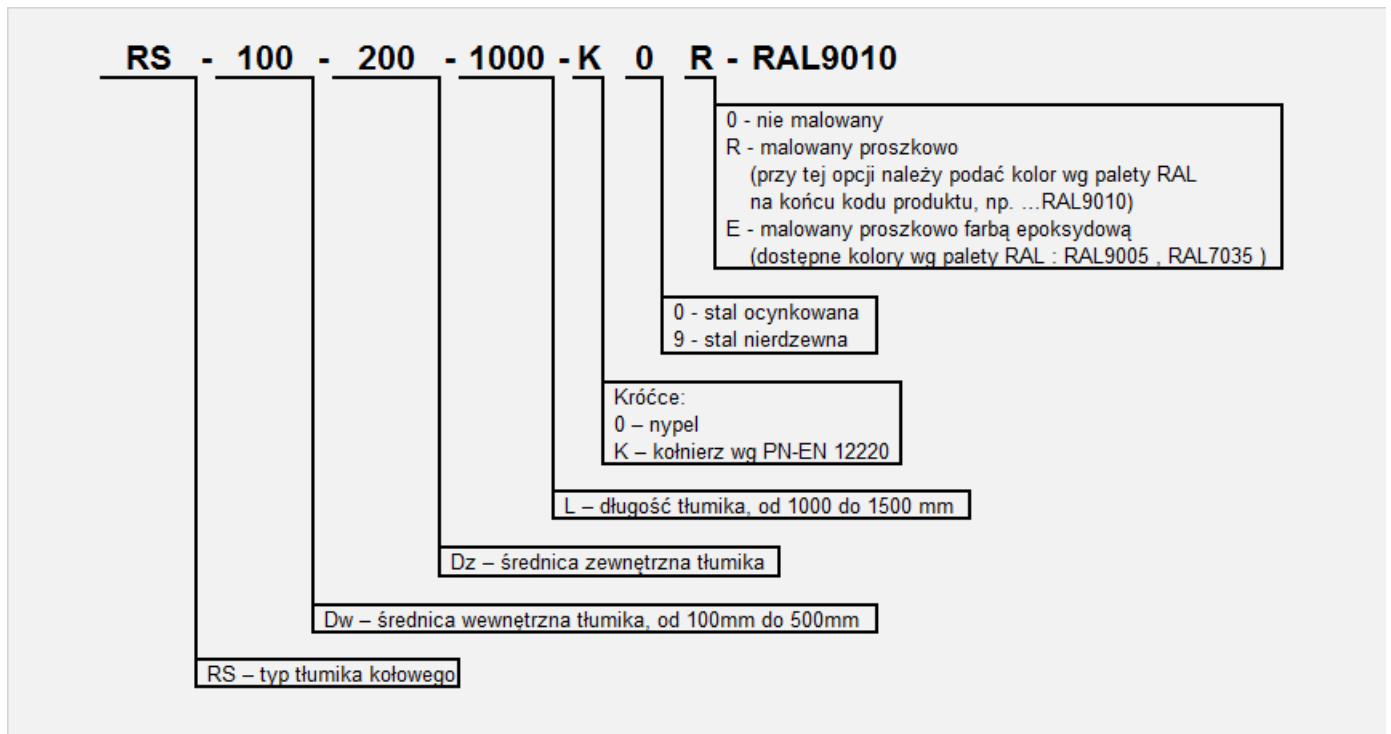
RS - 100 - 200 - 1000 - K 0 R - RAL9010

0 - nie malowany
R - malowany proszkowo
(przy tej opcji należy podać kolor wg palety RAL na końcu kodu produktu, np. ...RAL9010)
E - malowany proszkowo farbą epoksydową
(dostępne kolory wg palety RAL : RAL9005 , RAL7035 )

0 - stal ocynkowana
9 - stal nierdzewna

Króćce:
0 – nypel
K – kołnierz wg PN-EN 12220

L – długość tłumika, od 1000 do 1500 mm

Dz – średnica zewnętrzna tłumika

Dw – średnica wewnętrzna tłumika, od 100mm do 500mm

RS – typ tłumika kołowego